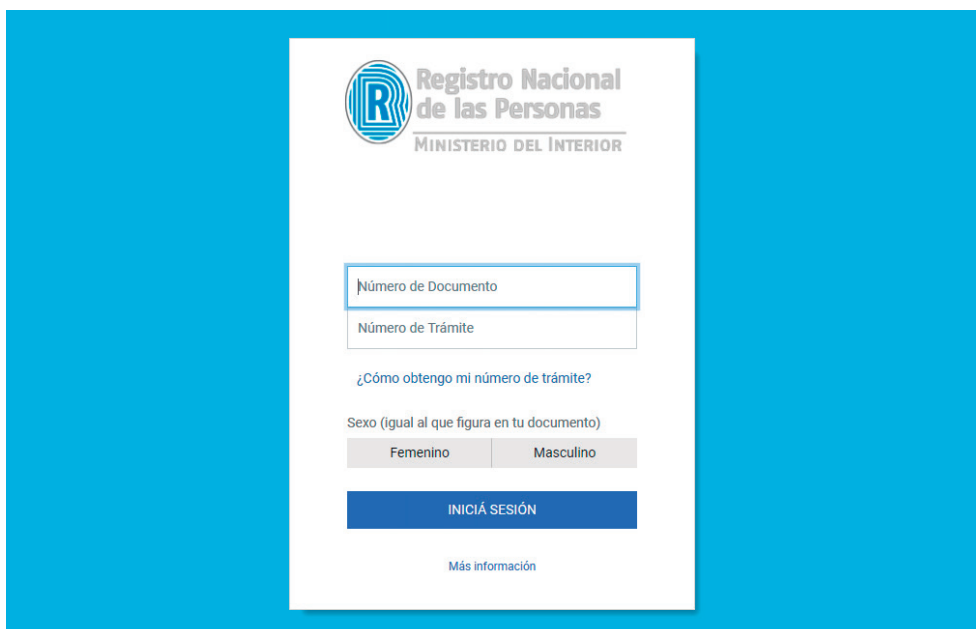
R

Registro Nacional de las Personas

MINISTERIO DEL INTERIOR

Número de Documento

Número de Trámite

¿Cómo obtengo mi número de trámite?

Sexo (igual al que figura en tu documento)

Femenino

Masculino

INICIÁ SESIÓN

Más información